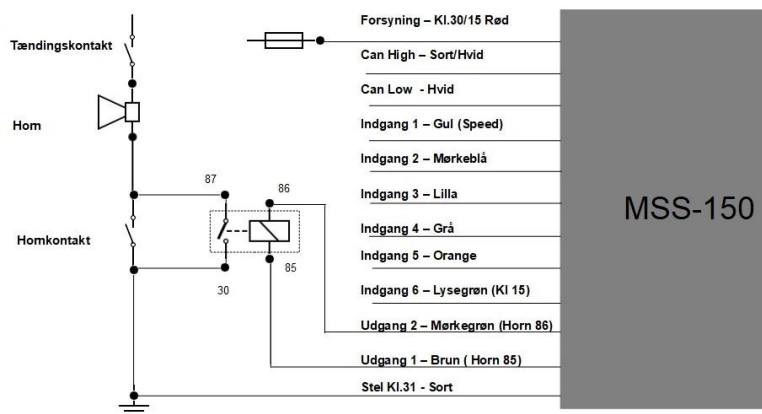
Tændingskontakt

Hom

Homkontakt

87

86

85

30

Forsyning – Kl.30/15 Rød

Can High – Sort/Hvid

Can Low - Hvid

Indgang 1 – Gul (Speed)

Indgang 2 – Mørkeblå

Indgang 3 – Lilla

Indgang 4 – Grå

Indgang 5 – Orange

Indgang 6 – Lysegrøn (Kl 15)

Udgang 2 – Mørkegrøn (Horn 86)

Udgang 1 – Brun ( Horn 85)

Stel Kl.31 - Sort

MSS-150